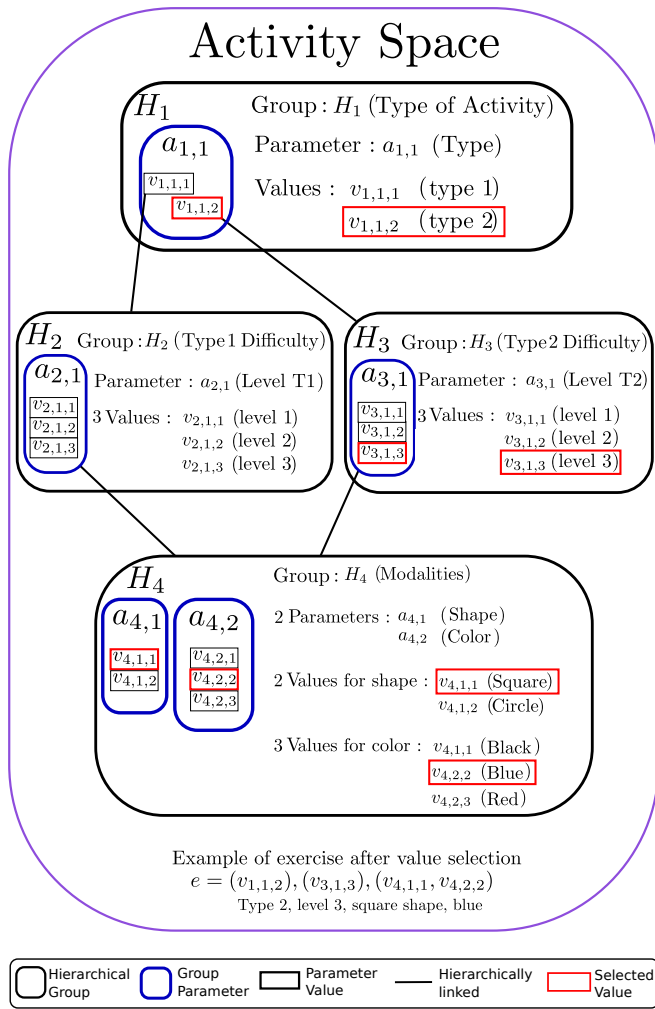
Activity Space

$H_1$
Group : $H_1$ (Type of Activity)
$a_{1,1}$
Parameter : $a_{1,1}$ (Type)
$v_{1,1,1}$
$v_{1,1,2}$
Values : $v_{1,1,1}$ (type 1)
$v_{1,1,2}$ (type 2)

$H_2$ Group : $H_2$ (Type 1 Difficulty)
$a_{2,1}$
Parameter : $a_{2,1}$ (Level T1)
$v_{2,1,1}$
$v_{2,1,2}$
$v_{2,1,3}$
3 Values : $v_{2,1,1}$ (level 1)
$v_{2,1,2}$ (level 2)
$v_{2,1,3}$ (level 3)

$H_3$ Group : $H_3$ (Type 2 Difficulty)
$a_{3,1}$
Parameter : $a_{3,1}$ (Level T2)
$v_{3,1,1}$
$v_{3,1,2}$
$v_{3,1,3}$
3 Values : $v_{3,1,1}$ (level 1)
$v_{3,1,2}$ (level 2)
$v_{3,1,3}$ (level 3)

$H_4$
Group : $H_4$ (Modalities)
$a_{4,1}$
$v_{4,1,1}$
$v_{4,1,2}$
$a_{4,2}$
$v_{4,2,1}$
$v_{4,2,2}$
$v_{4,2,3}$
2 Parameters : $a_{4,1}$ (Shape)
$a_{4,2}$ (Color)
2 Values for shape : $v_{4,1,1}$ (Square)
$v_{4,1,2}$ (Circle)
3 Values for color : $v_{4,1,1}$ (Black)
$v_{4,2,2}$ (Blue)
$v_{4,2,3}$ (Red)

Example of exercise after value selection
$e = (v_{1,1,2}), (v_{3,1,3}), (v_{4,1,1}, v_{4,2,2})$
Type 2, level 3, square shape, blue

Hierarchical Group
Group Parameter
Parameter Value
Hierarchically linked
Selected Value